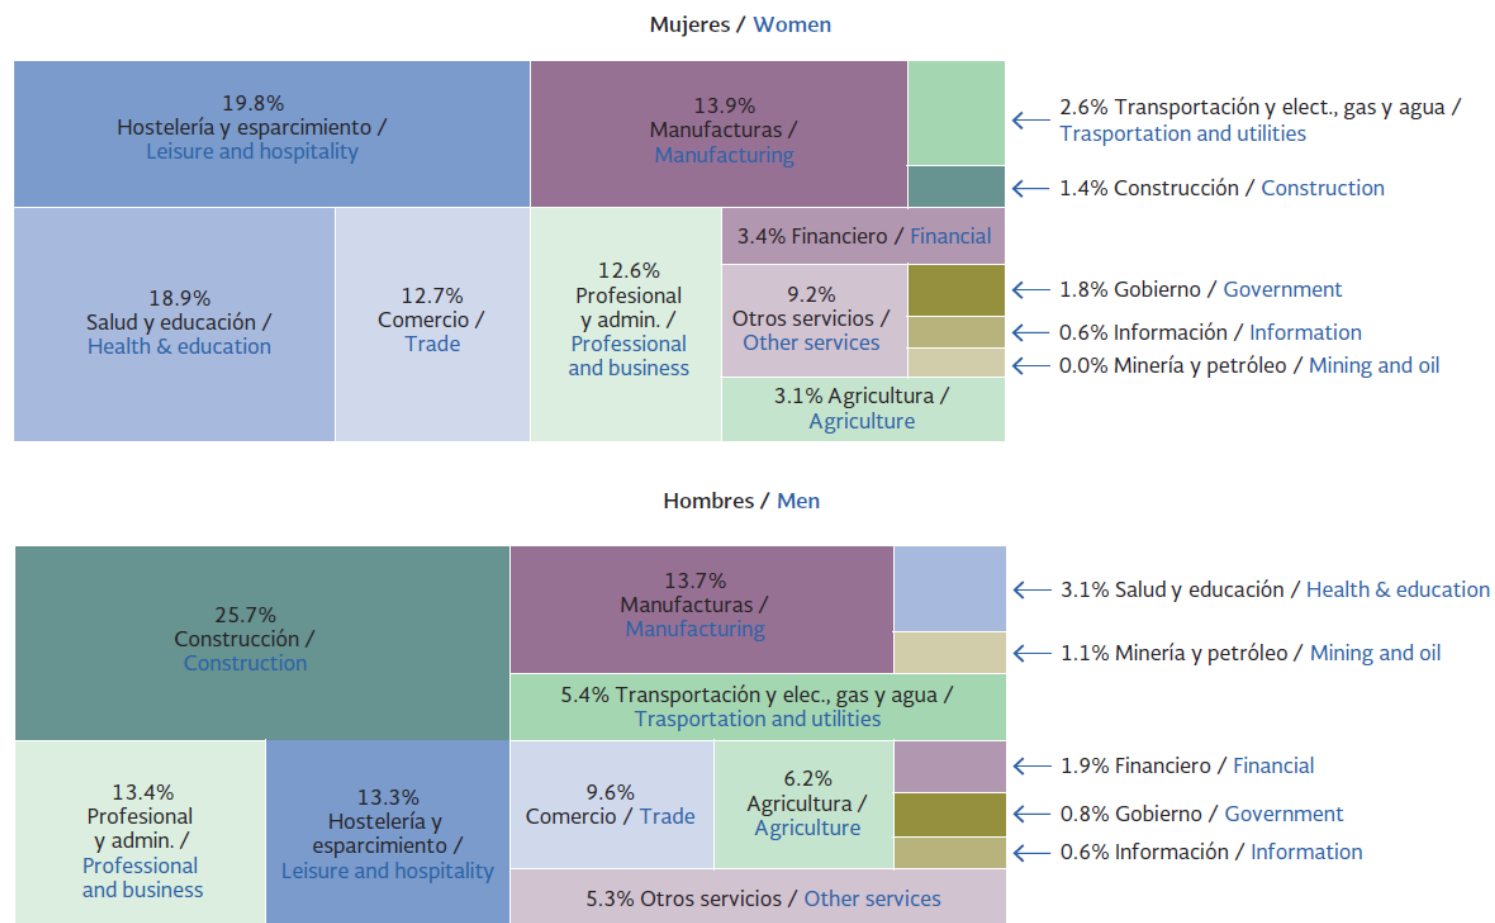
Mujeres / Women

19.8%
Hostelería y esparcimiento /
Leisure and hospitality

13.9%
Manufacturas /
Manufacturing

2.6% Transportación y elect., gas y agua / Trasportation and utilities

1.4% Construcción / Construction

3.4% Financiero / Financial

18.9%
Salud y educación /
Health & education

12.7%
Comercio /
Trade

12.6%
Profesional
y admin. /
Professional
and business

9.2%
Otros servicios /
Other services

1.8% Gobierno / Government

0.6% Información / Information

0.0% Minería y petróleo / Mining and oil

3.1% Agricultura /
Agriculture

Hombres / Men

25.7%
Construcción /
Construction

13.7%
Manufacturas /
Manufacturing

3.1% Salud y educación / Health & education

1.1% Minería y petróleo / Mining and oil

5.4% Transportación y elec., gas y agua /
Trasportation and utilities

13.4%
Profesional
y admin. /
Professional
and business

13.3%
Hostelería y
esparcimiento /
Leisure and hospitality

9.6%
Comercio / Trade

6.2%
Agricultura /
Agriculture

1.9% Financiero / Financial

0.8% Gobierno / Government

0.6% Información / Information

5.3% Otros servicios / Other services